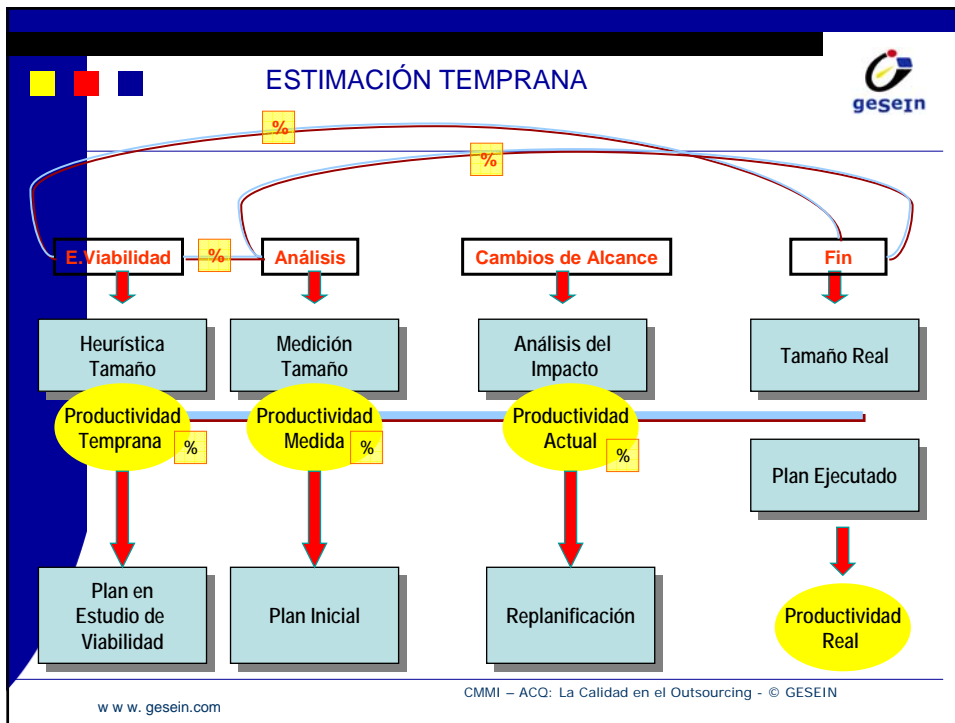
ESTIMACIÓN TEMPRANA

gesein

%

%

E.Viabilidad

%

Análisis

Cambios de Alcance

Fin

Heurística Tamaño

Medición Tamaño

Análisis del Impacto

Tamaño Real

Productividad Temprana

%

Productividad Medida

%

Productividad Actual

%

Plan Ejecutado

Plan en Estudio de Viabilidad

Plan Inicial

Replanificación

Productividad Real

CMMI – ACQ: La Calidad en el Outsourcing - © GESEIN

w w w. gesein.com